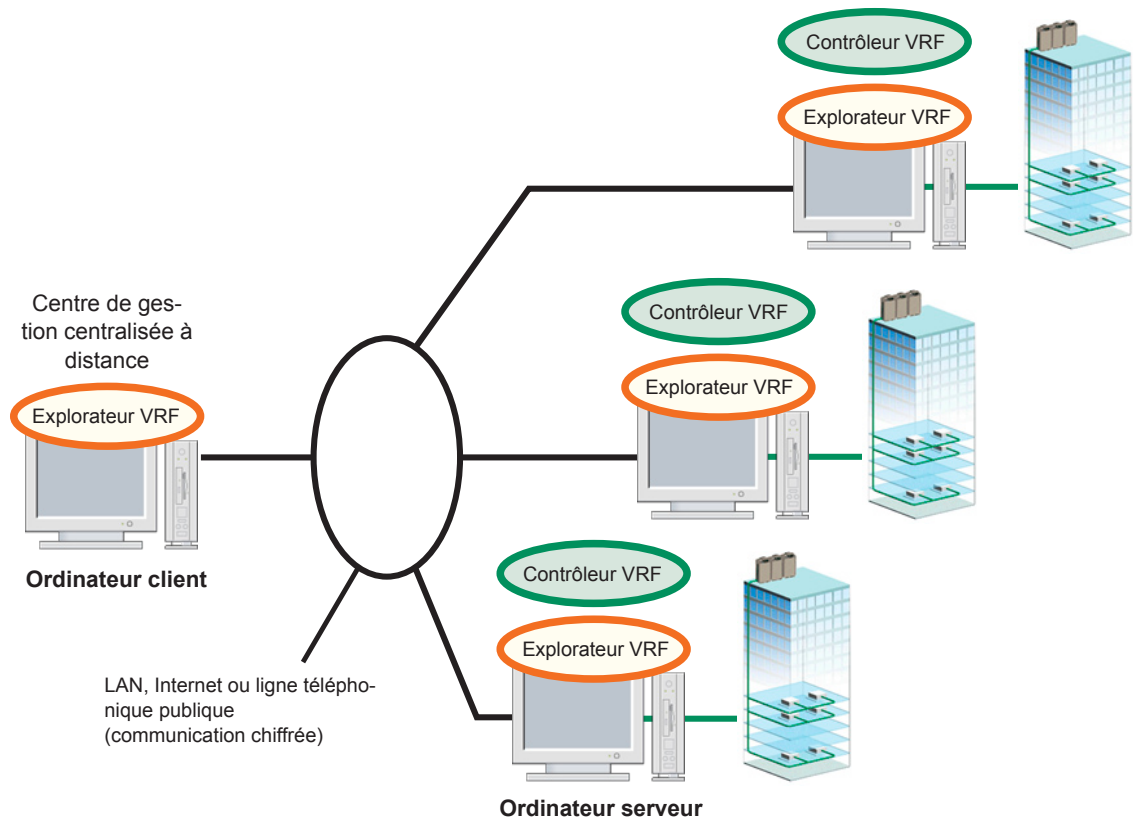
Contrôleur VRF

Explorateur VRF

Centre de gestion centralisée à distance

Explorateur VRF

Contrôleur VRF

Explorateur VRF

Ordinateur client

Contrôleur VRF

Explorateur VRF

LAN, Internet ou ligne téléphonique publique (communication chiffrée)

Ordinateur serveur